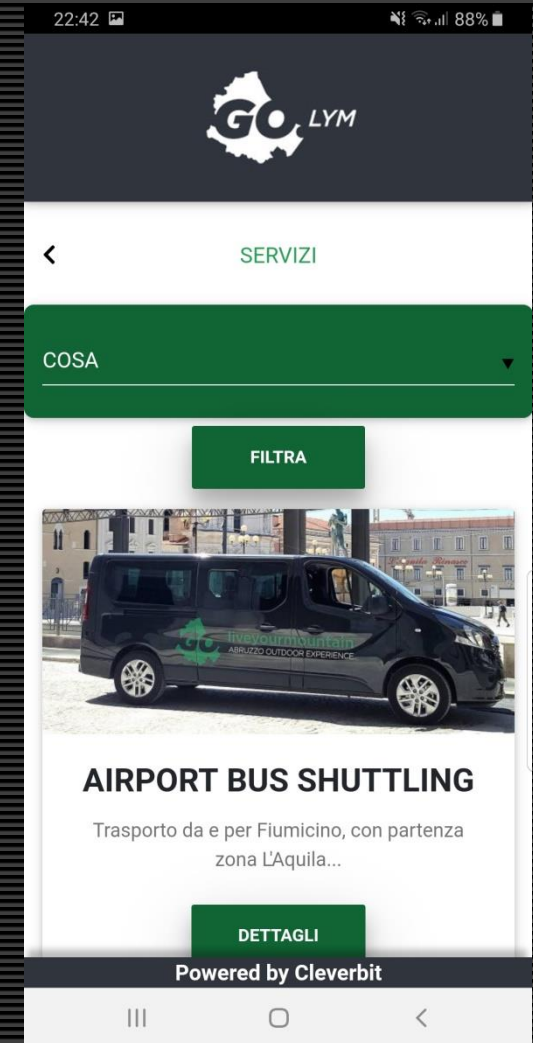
22:42 88%

GO LYM

<

SERVIZI

COSA ▼

FILTRA

GO liveyourmountain
ABRUZZO OUTDOOR EXPERIENCE

AIRPORT BUS SHUTTLING

Trasporto da e per Fiumicino, con partenza zona L'Aquila...

DETTAGLI

Powered by Cleverbit